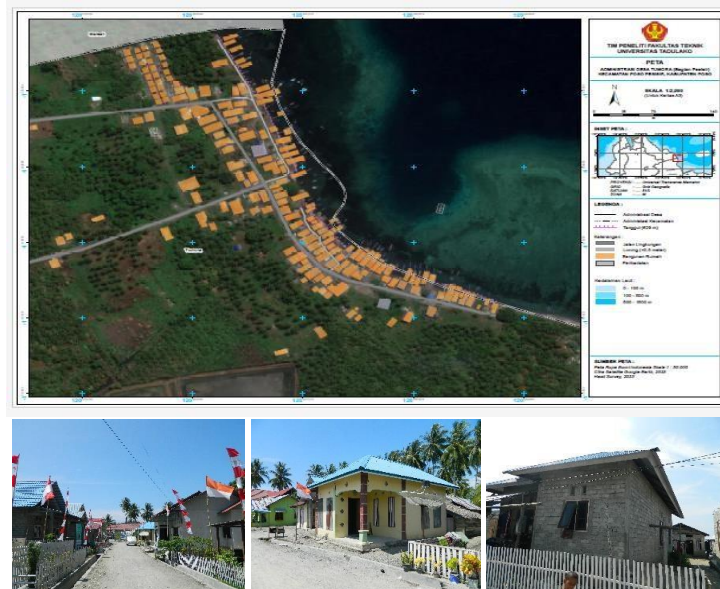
TIM PENELITI FAKULTAS TEKNIK
UNIVERSITAS TADULAKO

PETA
ADMINISTRASI DESA TUMORA (Bagian Pesisir)
KECAMATAN POSO PESISIR, KABUPATEN POSO

SKALA 1:2.000
(Untuk Kertas A3)

INSET PETA :

LEGENDA :
Administrasi Desa
Administrasi Kecamatan
Tanggul (625 m)

Keterangan :
Jalan Lingkungan
Lorong (<2,5 meter)
Bangunan Rumah
Perkantoran

Kedalaman Laut :
0 - 100 m
100 - 500 m
500 - 1000 m

SUMBER PETA :
Peta Rupa Bumi Indonesia Skala 1 : 50.000
Citra Satelite Google Earth, 2020
Hasil Survey, 2020